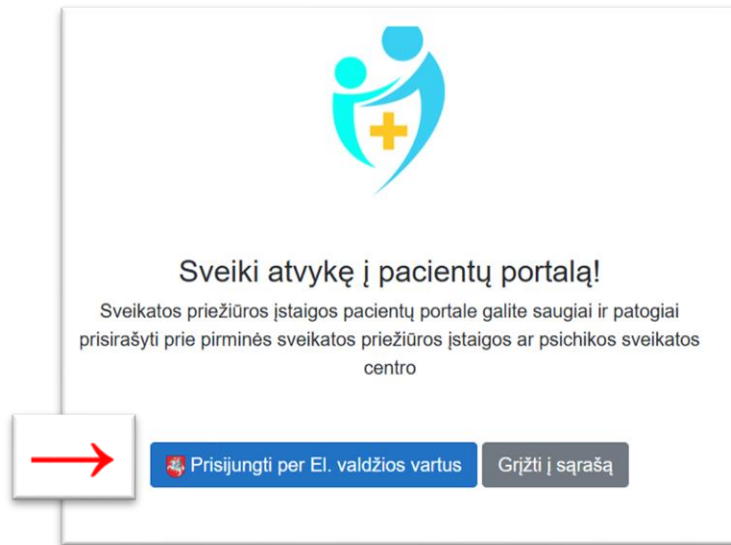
Sveiki atvykę į pacientų portalą!

Sveikatos priežiūros įstaigos pacientų portale galite saugiai ir patogiai prisirašyti prie pirminės sveikatos priežiūros įstaigos ar psichikos sveikatos centro

Prisijungti per El. valdžios vartus

Grįžti į sąrašą